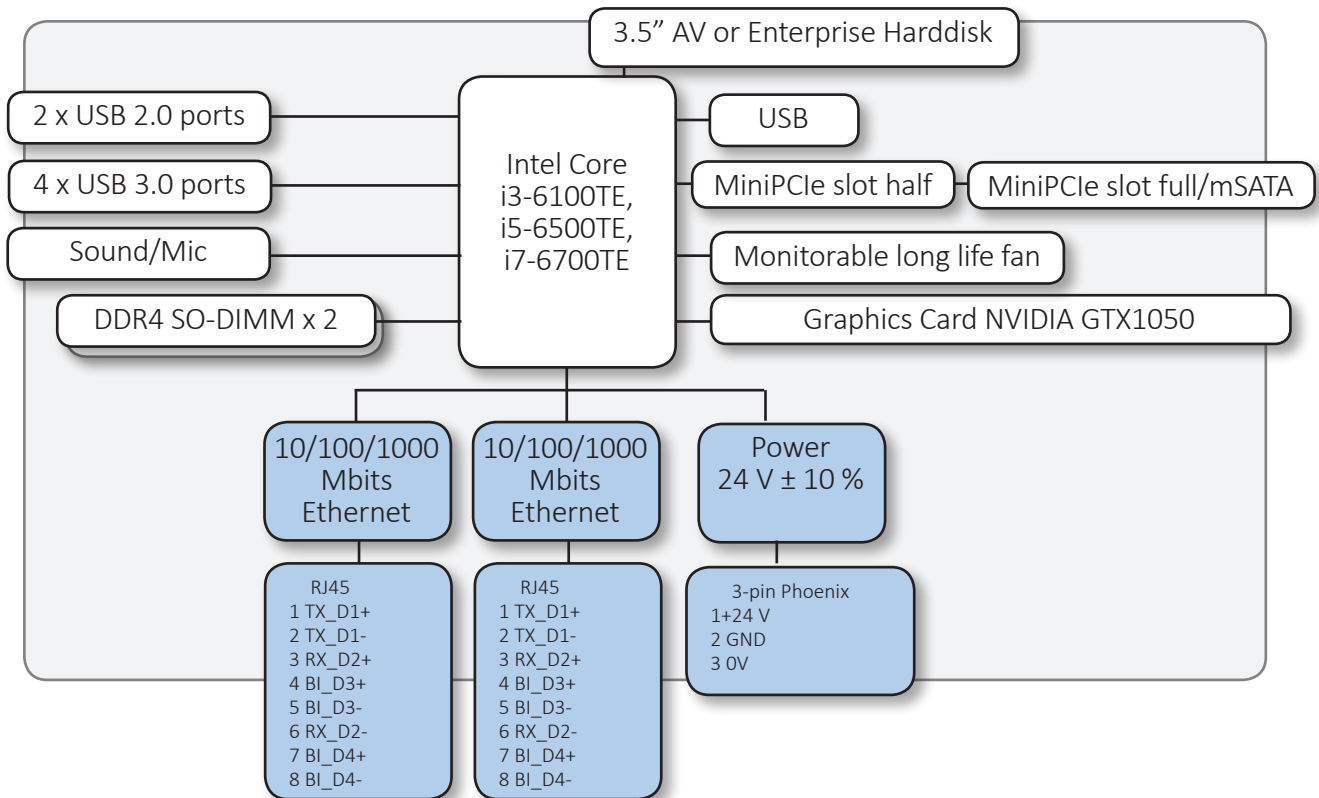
3.5” AV or Enterprise Harddisk

2 x USB 2.0 ports

4 x USB 3.0 ports

Sound/Mic

DDR4 SO-DIMM x 2

Intel Core i3-6100TE, i5-6500TE, i7-6700TE

USB

MiniPCIe slot half

MiniPCIe slot full/mSATA

Monitorable long life fan

Graphics Card NVIDIA GTX1050

10/100/1000 Mbits Ethernet

10/100/1000 Mbits Ethernet

Power 24 V ± 10 %

RJ45
1 TX_D1+
2 TX_D1-
3 RX_D2+
4 BI_D3+
5 BI_D3-
6 RX_D2-
7 BI_D4+
8 BI_D4-

RJ45
1 TX_D1+
2 TX_D1-
3 RX_D2+
4 BI_D3+
5 BI_D3-
6 RX_D2-
7 BI_D4+
8 BI_D4-

3-pin Phoenix
1+24 V
2 GND
3 0V